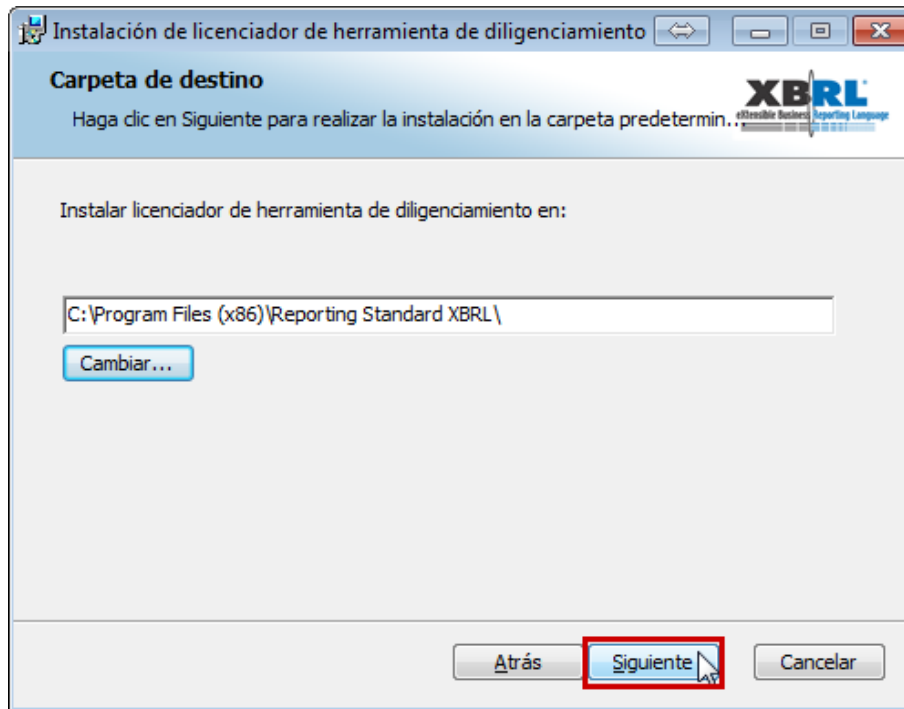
Instalación de licenciador de herramienta de diligenciamiento

Carpeta de destino

Haga clic en Siguiente para realizar la instalación en la carpeta predetermin...

XBRL
eXtensible Business Reporting Language

Instalar licenciador de herramienta de diligenciamiento en:

C:\Program Files (x86)\Reporting Standard XBRL\

Cambiar...

Atrás

Siguiente

Cancelar